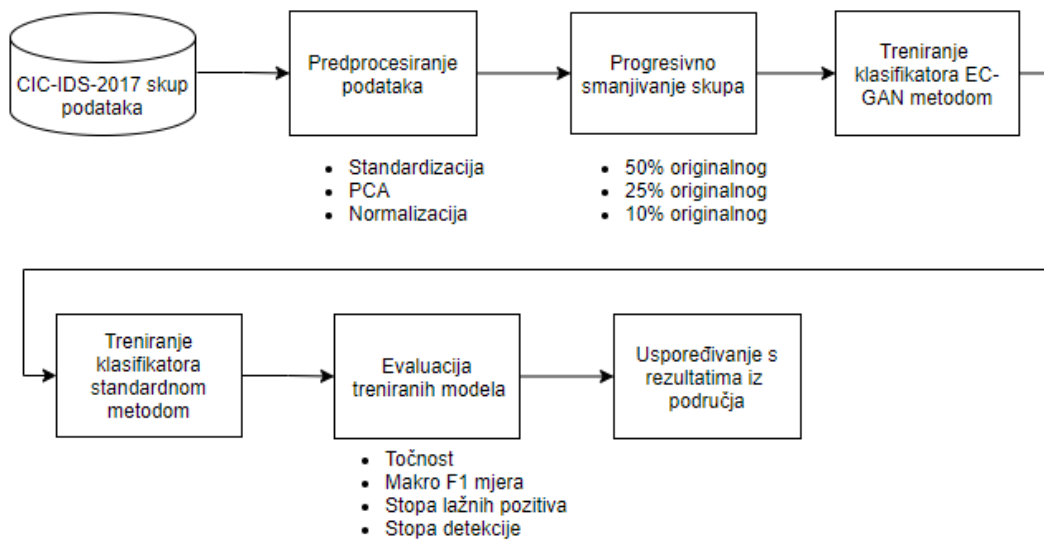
CIC-IDS-2017 skup podataka

Predprocesiranje podataka

- Standardizacija
- PCA
- Normalizacija

Progresivno smanjivanje skupa

- 50% originalnog
- 25% originalnog
- 10% originalnog

Treniranje klasifikatora EC-GAN metodom

Treniranje klasifikatora standardnom metodom

Evaluacija treniranih modela

- Točnost
- Makro F1 mjera
- Stopa lažnih pozitiva
- Stopa detekcije

Uspoređivanje s rezultatima iz područja